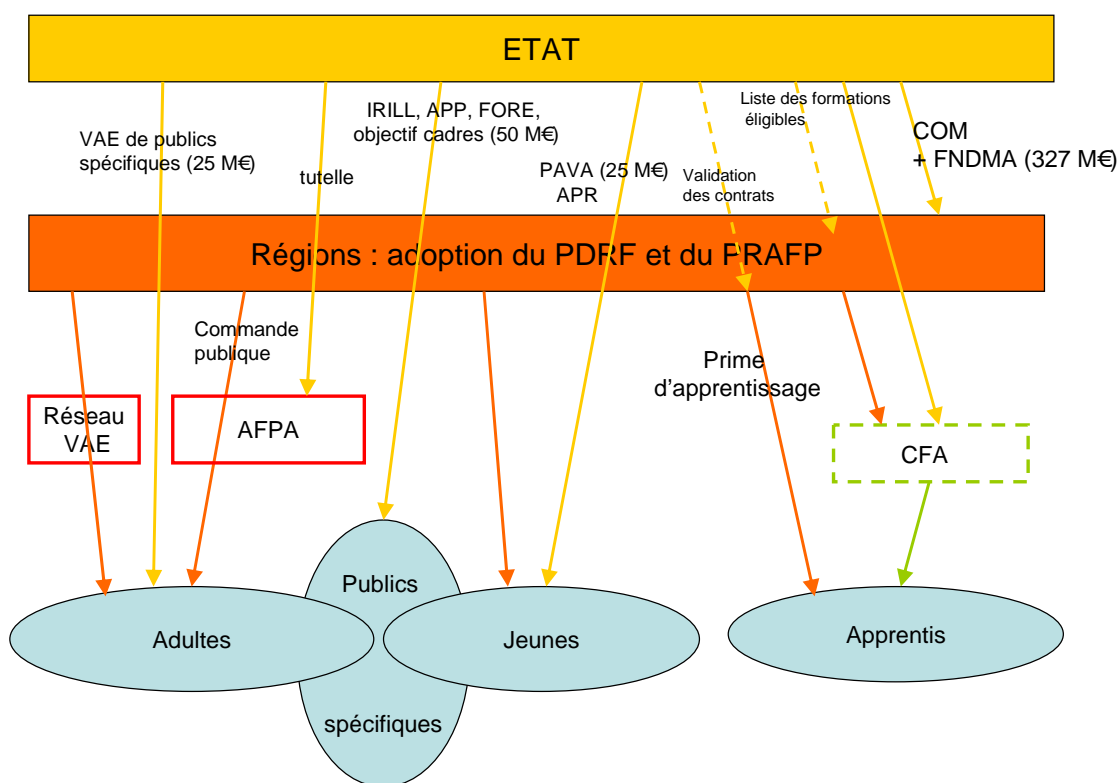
ETAT

VAE de publics spécifiques (25 M€)

tutelle

IRILL, APP, FORE, objectif cadres (50 M€)

PAVA (25 M€) APR

Validation des contrats

Liste des formations éligibles

COM + FNDMA (327 M€)

Régions : adoption du PDRF et du PRAFP

Commande publique

Réseau VAE

AFPA

Prime d'apprentissage

CFA

Adultes

Publics

spécifiques

Jeunes

Apprentis